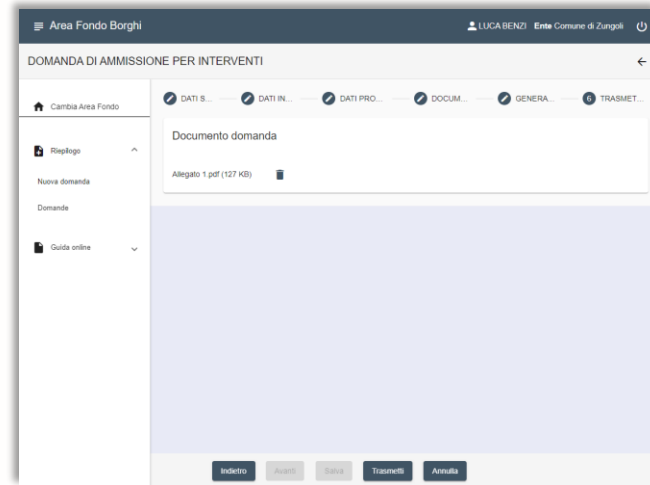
Area Fondo Borghi

LUCA BENZI Ente Comune di Zungoli

DOMANDA DI AMMISSIONE PER INTERVENTI

Cambia Area Fondo

Riepilogo

Nuova domanda

Domande

Guida online

DATI S... DATI IN... DATI PRO... DOCUM... GENERA... 6 TRASMET...

Documento domanda

Allegato 1.pdf (127 KB)

Indietro Avanti Salva Trasmetti Annulla